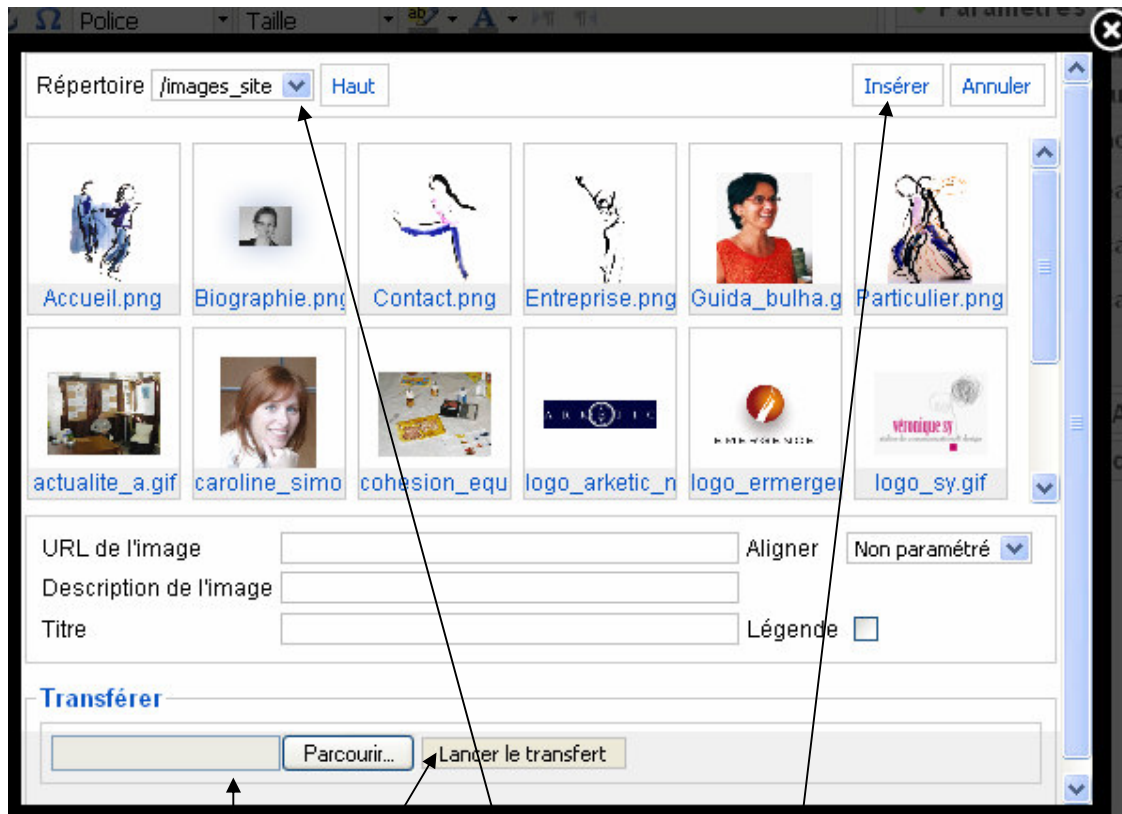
Ω Police Taille Paramètres

Répertoire /images_site Haut Insérer Annuler

Accueil.png Biographie.png Contact.png Entreprise.png Guida_bulha.g Particulier.png

actualite_a.gif caroline_simo cohesion_equ logo_arketic_n logo_ermerger logo_sy.gif

véronique sy

URL de l'image
Aligner Non paramétré
Description de l'image
Titre
Légende

Transférer

Parcourir... Lancer le transfert